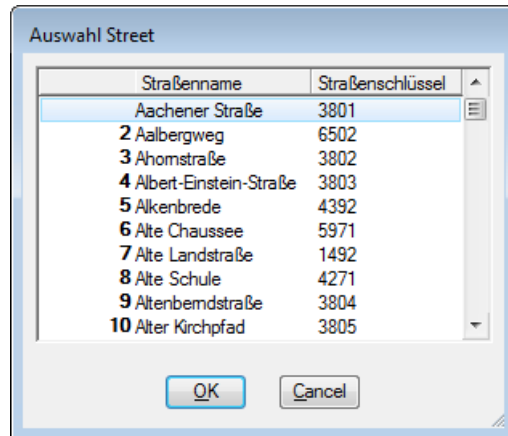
Auswahl Street

| | Straßenname | Straßenschlüssel |
|---|---|---|
| | Aachener Straße | 3801 |
| 2 | Aalbergweg | 6502 |
| 3 | Ahornstraße | 3802 |
| 4 | Albert-Einstein-Straße | 3803 |
| 5 | Alkenbrede | 4392 |
| 6 | Alte Chaussee | 5971 |
| 7 | Alte Landstraße | 1492 |
| 8 | Alte Schule | 4271 |
| 9 | Altenberndstraße | 3804 |
| 10 | Alter Kirchpfad | 3805 |

OK Cancel